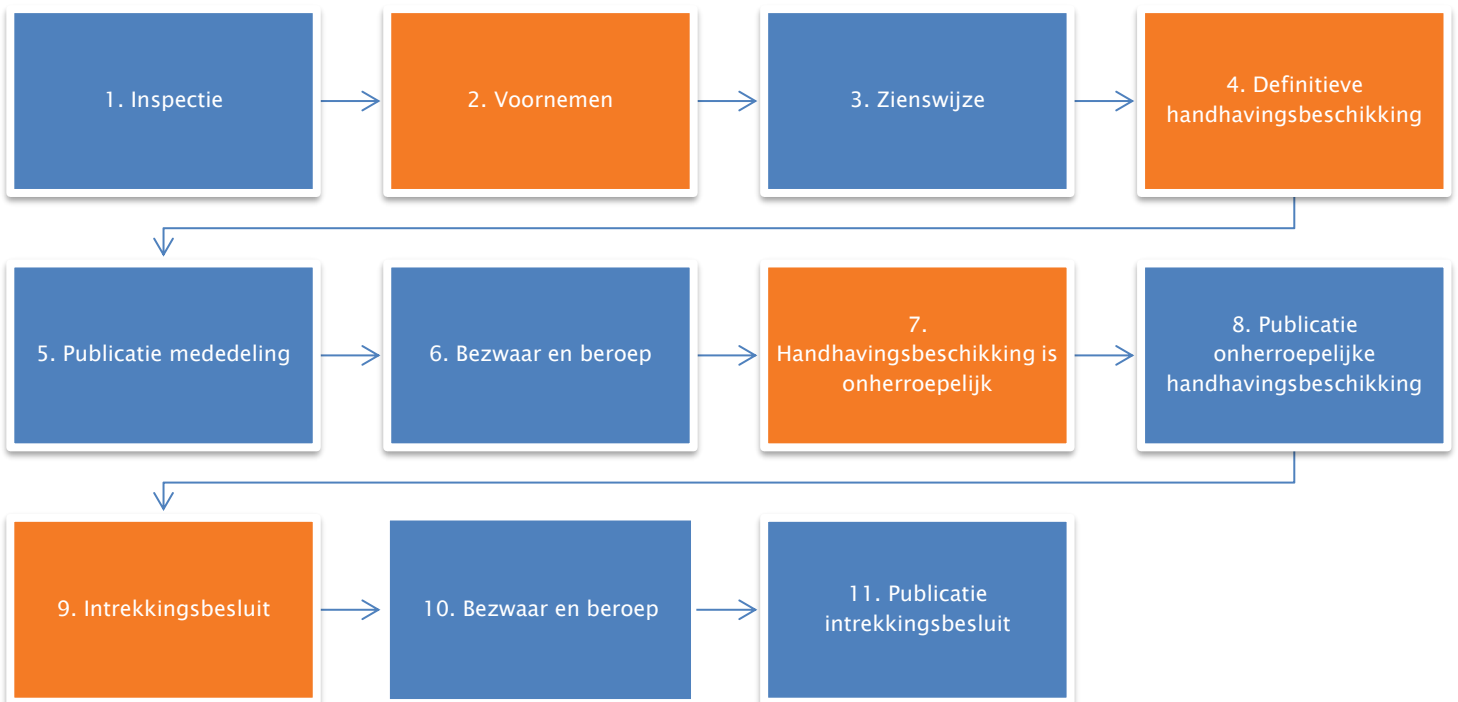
1. Inspectie

2. Voornemen

3. Zienswijze

4. Definitieve handhavingsbeschikking

5. Publicatie mededeling

6. Bezwaar en beroep

7. Handhavingsbeschikking is onherroepelijk

8. Publicatie onherroepelijke handhavingsbeschikking

9. Intrekkingsbesluit

10. Bezwaar en beroep

11. Publicatie intrekkingsbesluit